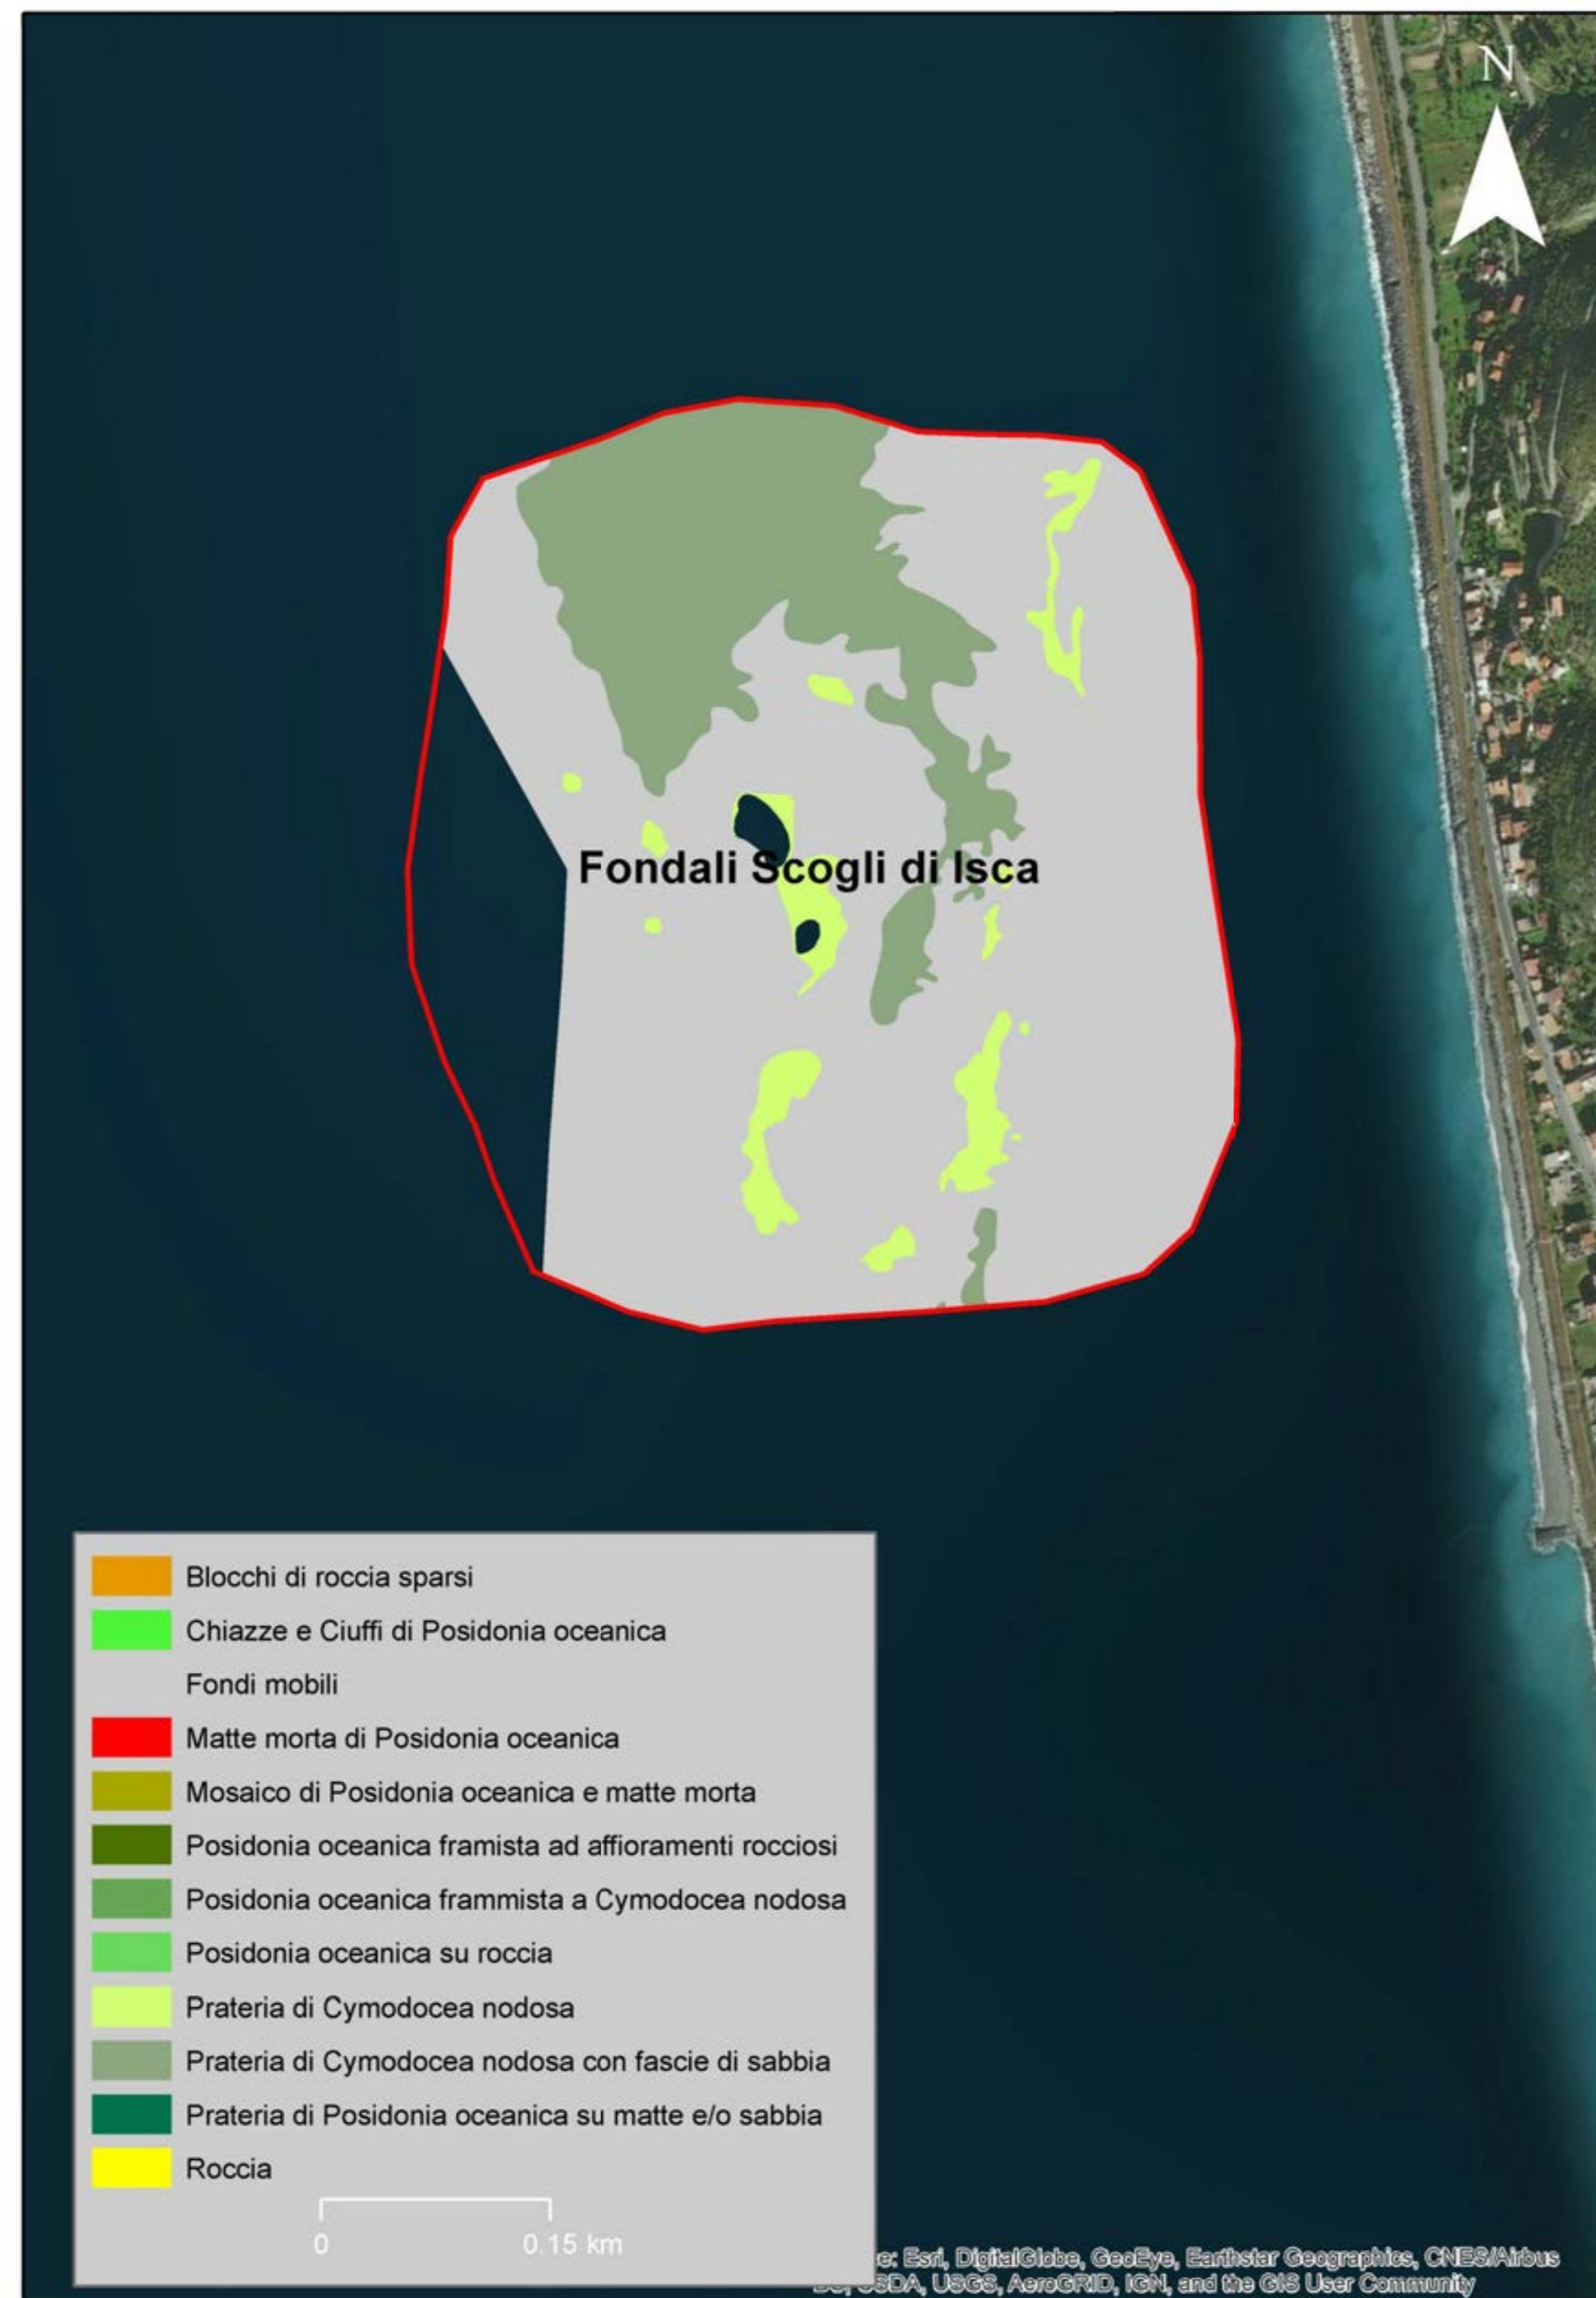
N

Fondali Scogli di Isca

Blocchi di roccia sparsi
Chiazze e Ciuffi di Posidonia oceanica
Fondi mobili
Matte morta di Posidonia oceanica
Mosaico di Posidonia oceanica e matte morta
Posidonia oceanica framista ad affioramenti rocciosi
Posidonia oceanica frammista a Cymodocea nodosa
Posidonia oceanica su roccia
Prateria di Cymodocea nodosa
Prateria di Cymodocea nodosa con fascie di sabbia
Prateria di Posidonia oceanica su matte e/o sabbia
Roccia

0 0.15 km

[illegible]e: Esri, DigitalGlobe, GeoEye, Earthstar Geographics, CNES/Airbus DS, USDA, USGS, AeroGRID, IGN, and the GIS User Community